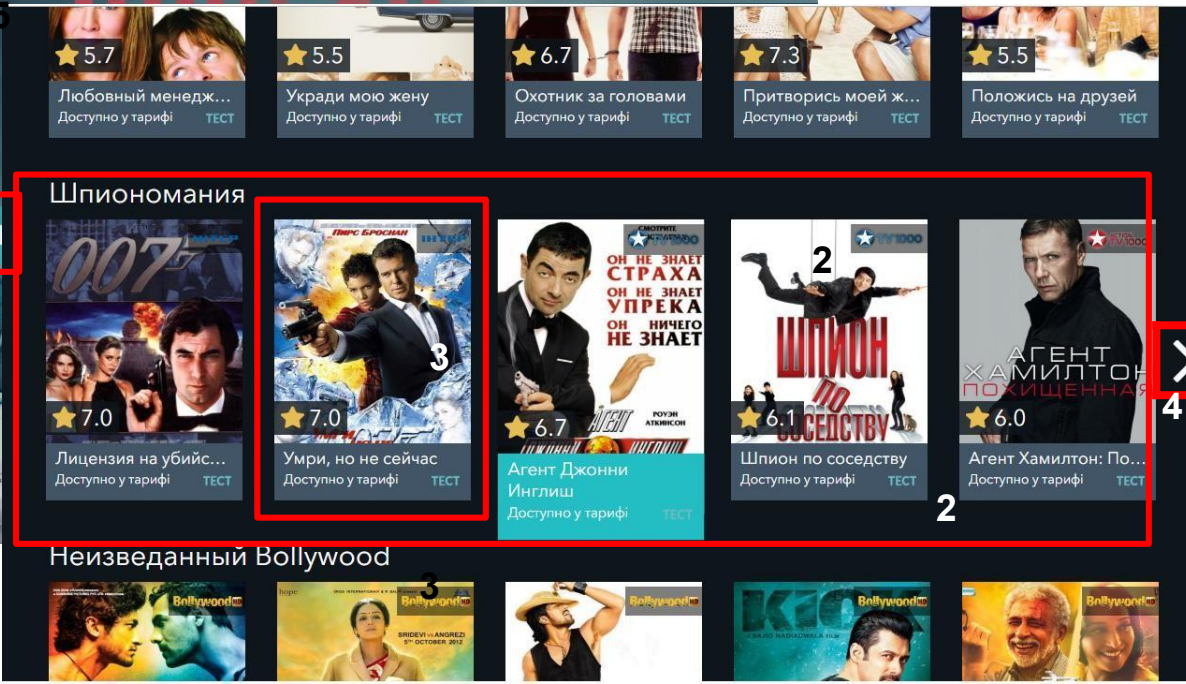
5

5.7
Любовный менедж...
Доступно у тарифі ТЕСТ

5.5
Укради мою жену
Доступно у тарифі ТЕСТ

6.7
Охотник за головами
Доступно у тарифі ТЕСТ

7.3
Притворись моей ж...
Доступно у тарифі ТЕСТ

5.5
Положись на друзей
Доступно у тарифі ТЕСТ

Шпиономания

007
7.0
Лицензия на убийс...
Доступно у тарифі ТЕСТ

ПИРС БРОСНАН
3
7.0
Умри, но не сейчас
Доступно у тарифі ТЕСТ

СМОТРИТЕ
ОН НЕ ЗНАЕТ СТРАХА
ОН НЕ ЗНАЕТ УПРЕКА
ОН НИЧЕГО НЕ ЗНАЕТ
РОУЭН АТКИНСОН
АГЕНТ
6.7
Агент Джонни Инглиш
Доступно у тарифі ТЕСТ

2
ШПИОН ПО СОСЕДСТВУ
6.1
Шпион по соседству
Доступно у тарифі ТЕСТ

АГЕНТ ХАМИЛТОН ПОХИЩЕННАЯ
6.0
Агент Хамилтон: По...
Доступно у тарифі ТЕСТ

4
2

Неизведанный Bollywood
3
Bollywood
Bollywood
SRIDEVI ENGLISH VINGLISH 5TH OCTOBER 2012
Bollywood
KICK
Bollywood
Bollywood